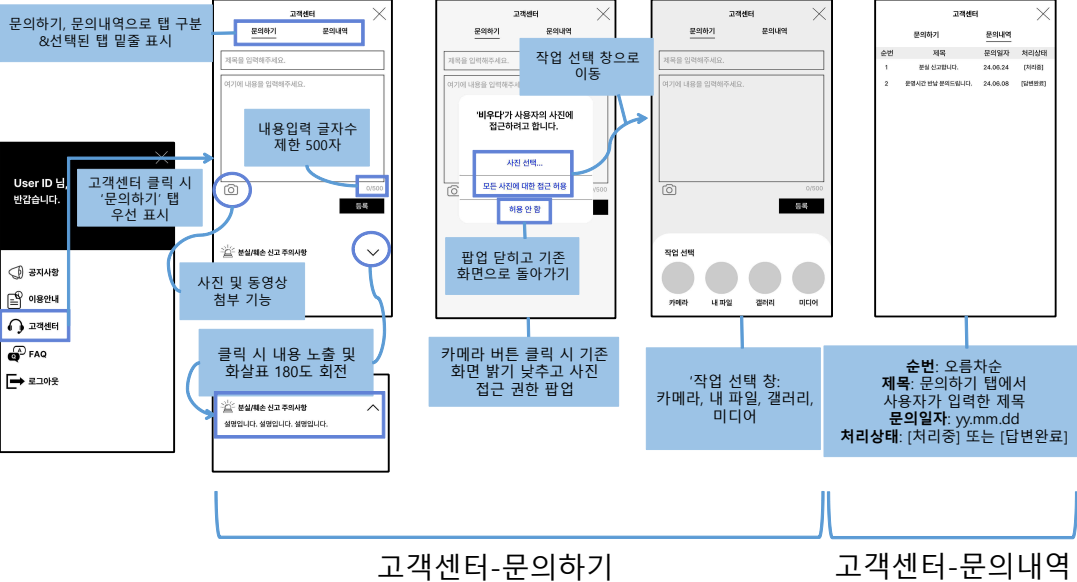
문의하기, 문의내역으로 탭 구분 &선택된 탭 밑줄 표시

고객센터

문의하기 문의내역

제목을 입력해주세요.

여기에 내용을 입력해주세요.

내용입력 글자수 제한 500자

User ID 님, 반갑습니다.

고객센터 클릭 시 '문의하기' 탭 우선 표시

0/500

등록

분실/훼손 신고 주의사항

사진 및 동영상 첨부 기능

공지사항

이용안내

고객센터

FAQ

로그아웃

클릭 시 내용 노출 및 화살표 180도 회전

분실/훼손 신고 주의사항

설명입니다. 설명입니다. 설명입니다.

고객센터

문의하기 문의내역

제목을 입력해주세요.

여기에 내용을 입력해주세요.

작업 선택 창으로 이동

'비우다'가 사용자의 사진에 접근하려고 합니다.

사진 선택...

모든 사진에 대한 접근 허용

허용 안 함

0/500

팝업 닫히고 기존 화면으로 돌아가기

카메라 버튼 클릭 시 기존 화면 밝기 낮추고 사진 접근 권한 팝업

고객센터

문의하기 문의내역

제목을 입력해주세요.

여기에 내용을 입력해주세요.

0/500

등록

작업 선택

카메라 내 파일 갤러리 미디어

'작업 선택 창: 카메라, 내 파일, 갤러리, 미디어

고객센터

문의하기 문의내역

| 순번 | 제목 | 문의일자 | 처리상태 |
|---|---|---|---|
| 1 | 분실 신고합니다. | 24.06.24 | [처리중] |
| 2 | 운영시간 문의 드립니다. | 24.06.08 | [답변완료] |

**순번**: 오름차순
**제목**: 문의하기 탭에서 사용자가 입력한 제목
**문의일자**: yy.mm.dd
**처리상태**: [처리중] 또는 [답변완료]

고객센터-문의하기

고객센터-문의내역